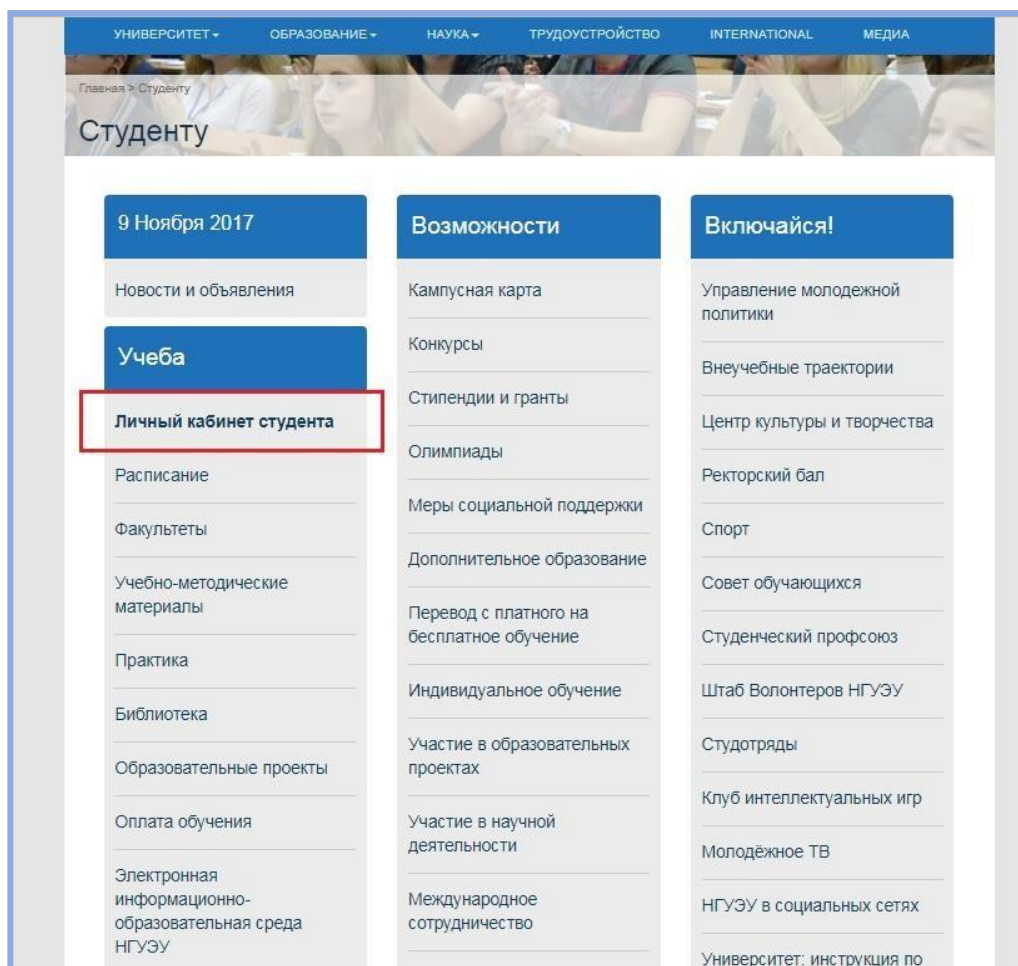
УНИВЕРСИТЕТ▾ ОБРАЗОВАНИЕ▾ НАУКА▾ ТРУДОУСТРОЙСТВО INTERNATIONAL МЕДИА

Главная > Студенту

Студенту

9 Ноября 2017

Новости и объявления

Учеба

Личный кабинет студента

Расписание

Факультеты

Учебно-методические материалы

Практика

Библиотека

Образовательные проекты

Оплата обучения

Электронная информационно-образовательная среда НГУЭУ

Возможности

Кампусная карта

Конкурсы

Стипендии и гранты

Олимпиады

Меры социальной поддержки

Дополнительное образование

Перевод с платного на бесплатное обучение

Индивидуальное обучение

Участие в образовательных проектах

Участие в научной деятельности

Международное сотрудничество

Включайся!

Управление молодежной политики

Внеучебные траектории

Центр культуры и творчества

Ректорский бал

Спорт

Совет обучающихся

Студенческий профсоюз

Штаб Волонтеров НГУЭУ

Студотряды

Клуб интеллектуальных игр

Молодёжное ТВ

НГУЭУ в социальных сетях

Университет: инструкция по